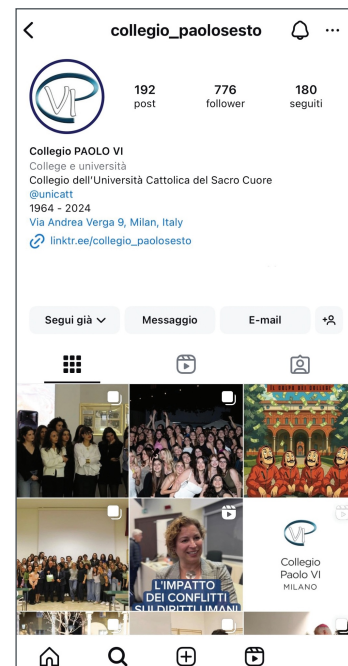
collegio_paolosesto

VI

192 post
776 follower
180 seguiti

Collegio PAOLO VI
College e università
Collegio dell'Università Cattolica del Sacro Cuore
@unicatt
1964 - 2024
Via Andrea Verga 9, Milan, Italy
linktr.ee/collegio_paolosesto

Segui già
Messaggio
E-mail

L'IMPATTO DEI CONFLITTI SUI DIRITTI UMANI

Collegio Paolo VI
MILANO